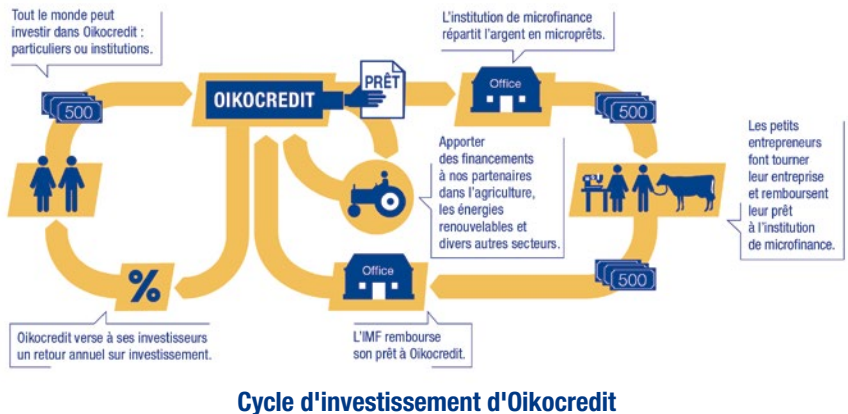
Tout le monde peut investir dans Oikocredit : particuliers ou institutions.

500

OIKOCREDIT

PRÊT

L'institution de microfinance répartit l'argent en microprêts.

Office

500

Apporter des financements à nos partenaires dans l'agriculture, les énergies renouvelables et divers autres secteurs.

Les petits entrepreneurs font tourner leur entreprise et remboursent leur prêt à l'institution de microfinance.

%

Office

500

Oikocredit verse à ses investisseurs un retour annuel sur investissement.

L'IMF rembourse son prêt à Oikocredit.

Cycle d'investissement d'Oikocredit